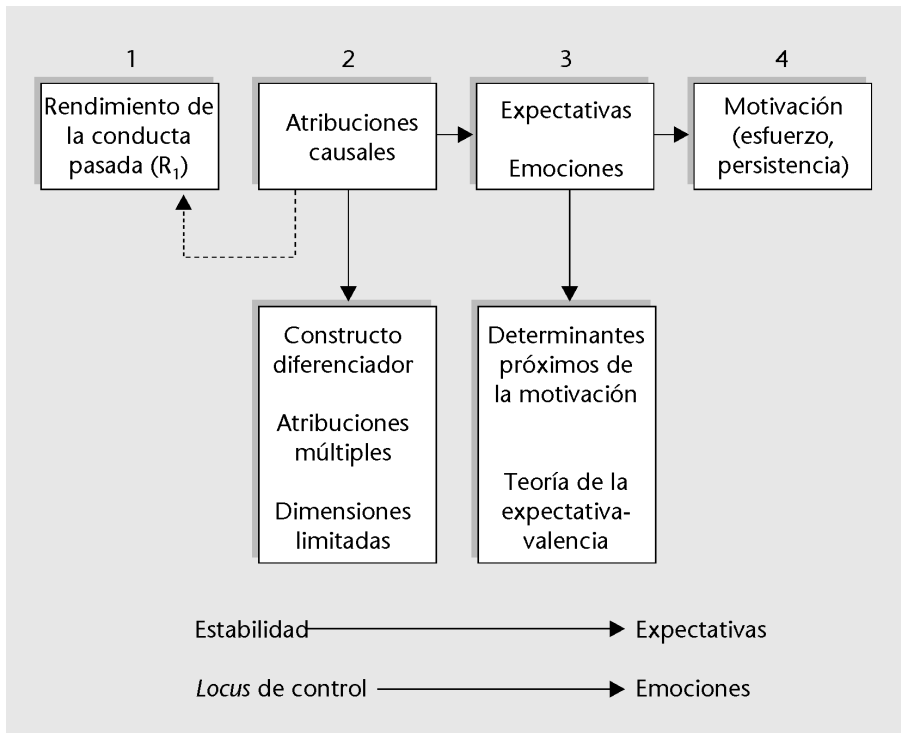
1

Rendimiento de la conducta pasada ($R_1$)

2

Atribuciones causales

3

Expectativas

Emociones

4

Motivación (esfuerzo, persistencia)

Constructo diferenciador

Atribuciones múltiples

Dimensiones limitadas

Determinantes próximos de la motivación

Teoría de la expectativa-valencia

Estabilidad → Expectativas

*Locus* de control → Emociones